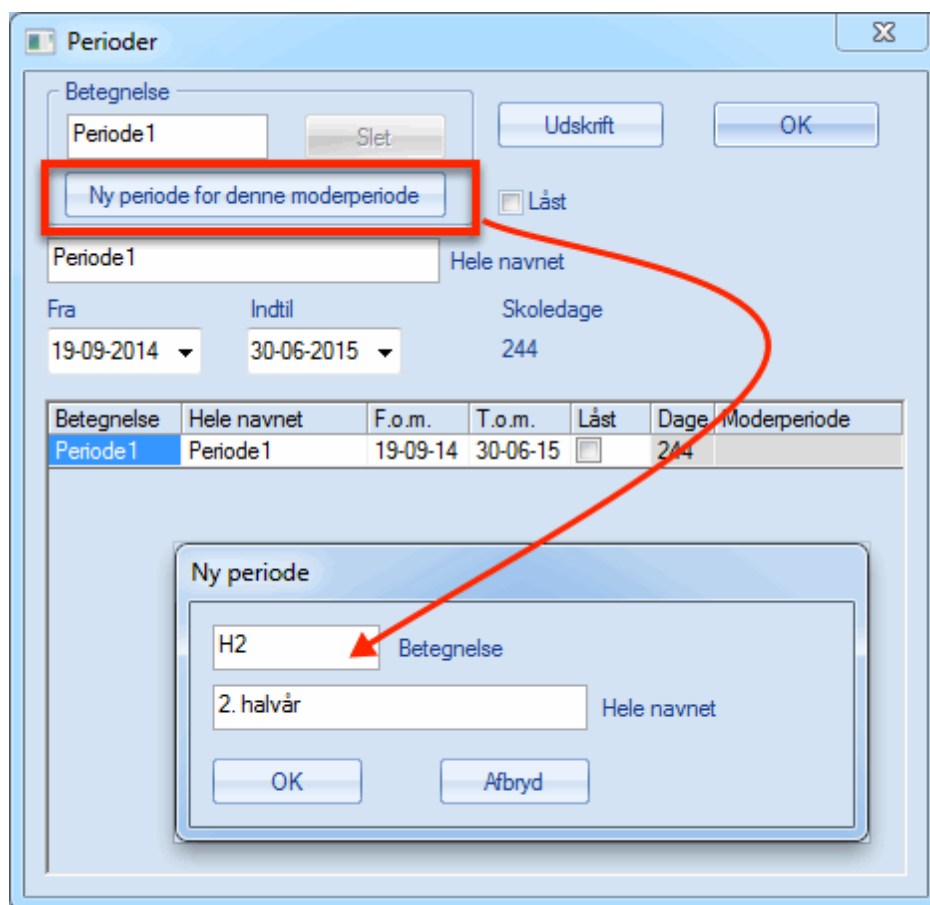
Perioder

Betegnelse

Periode1

Slet

Udskrift

OK

Ny periode for denne moderperiode

Låst

Periode1

Hele navnet

Fra

Indtil

Skoledage

19-09-2014

30-06-2015

244

| Betegnelse | Hele navnet | F.o.m. | T.o.m. | Låst | Dage | Moderperiode |
|---|---|---|---|---|---|---|
| Periode1 | Periode1 | 19-09-14 | 30-06-15 | | 244 | |

Ny periode

H2

Betegnelse

2. halvår

Hele navnet

OK

Afbryd